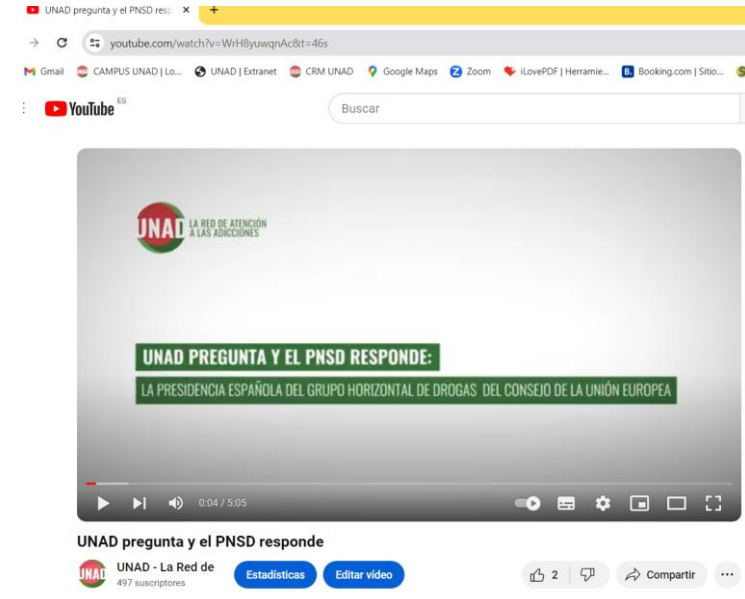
UNAD pregunta y el PNSD resp ×
+
youtube.com/watch?v=WrH8yuwqnAc&t=46s
Gmail CAMPUS UNAD | Lo... UNAD | Extranet CRM UNAD Google Maps Zoom iLovePDF | Herramie... Booking.com | Sitio...
YouTube ES
Buscar

UNAD LA RED DE ATENCIÓN A LAS ADICCIONES

UNAD PREGUNTA Y EL PNSD RESPONDE:
LA PRESIDENCIA ESPAÑOLA DEL GRUPO HORIZONTAL DE DROGAS DEL CONSEJO DE LA UNIÓN EUROPEA

0:04 / 5:05

UNAD pregunta y el PNSD responde
UNAD UNAD - La Red de
497 suscriptores
Estadísticas
Editar vídeo
2
Compartir
...